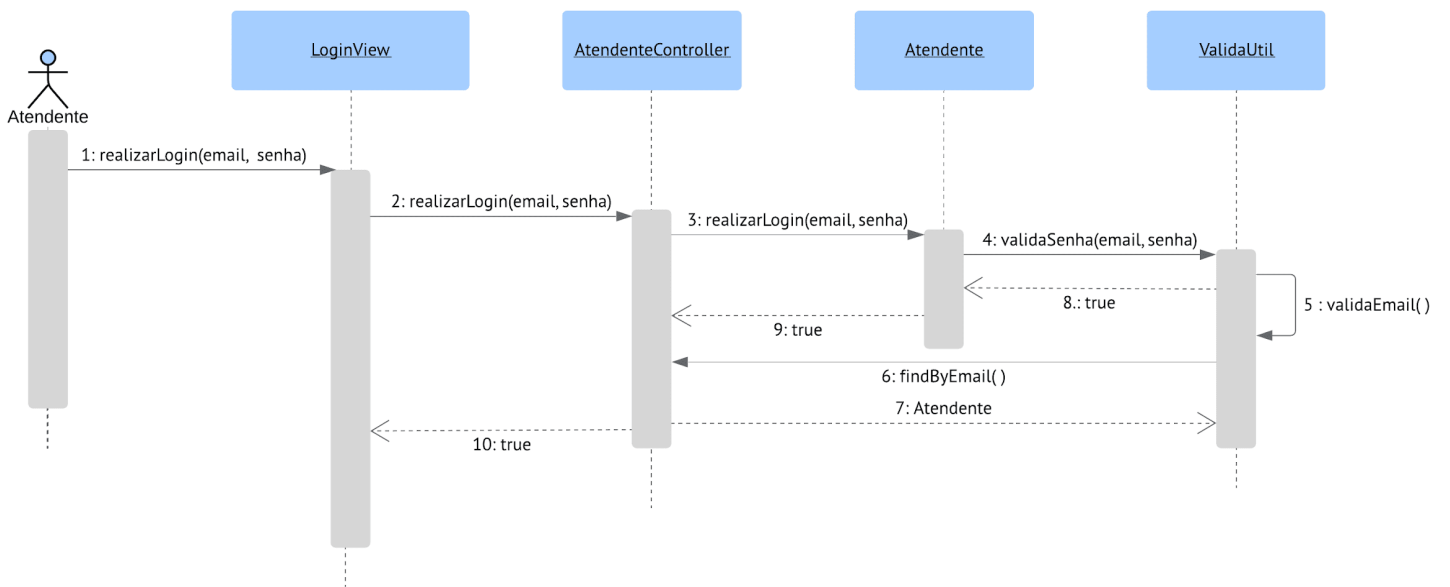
LoginView

AtendenteController

Atendente

ValidaUtil

Atendente

1: realizarLogin(email, senha)

2: realizarLogin(email, senha)

3: realizarLogin(email, senha)

4: validaSenha(email, senha)

8.: true

5 : validaEmail( )

9: true

6: findByEmail( )

7: Atendente

10: true